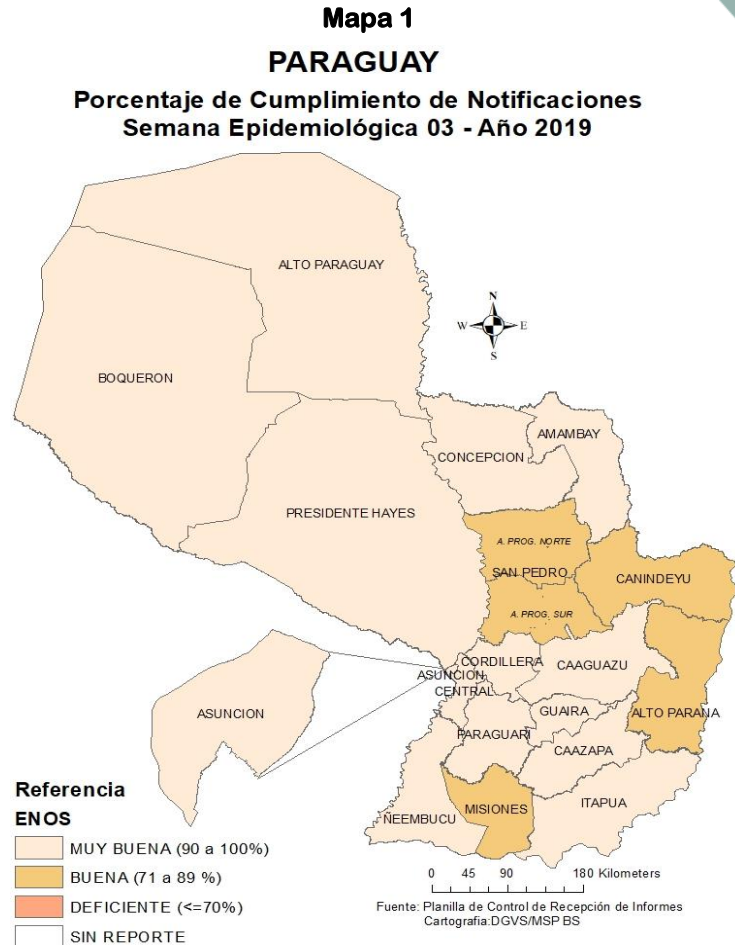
Mapa 1

PARAGUAY

Porcentaje de Cumplimiento de Notificaciones
Semana Epidemiológica 03 - Año 2019

ALTO PARAGUAY

N
W
E
S

BOQUERON

AMAMBAY

CONCEPCION

PRESIDENTE HAYES

A. PROG. NORTE

SAN PEDRO

CANINDEYU

A. PROG. SUR

CORDILLERA

CAAGUAZU

ASUNCION

CENTRAL

ASUNCION

GUAIRA

ALTO PARANA

PARAGUARI

CAAZAPA

Referencia

ENOS

MISIONES

ITAPUA

NEEMBUCU

MUY BUENA (90 a 100%)

BUENA (71 a 89 %)

DEFICIENTE (<=70%)

SIN REPORTE

0 45 90 180 Kilometers

Fuente: Planilla de Control de Recepción de Informes
Cartografia:DGVS/MSP BS